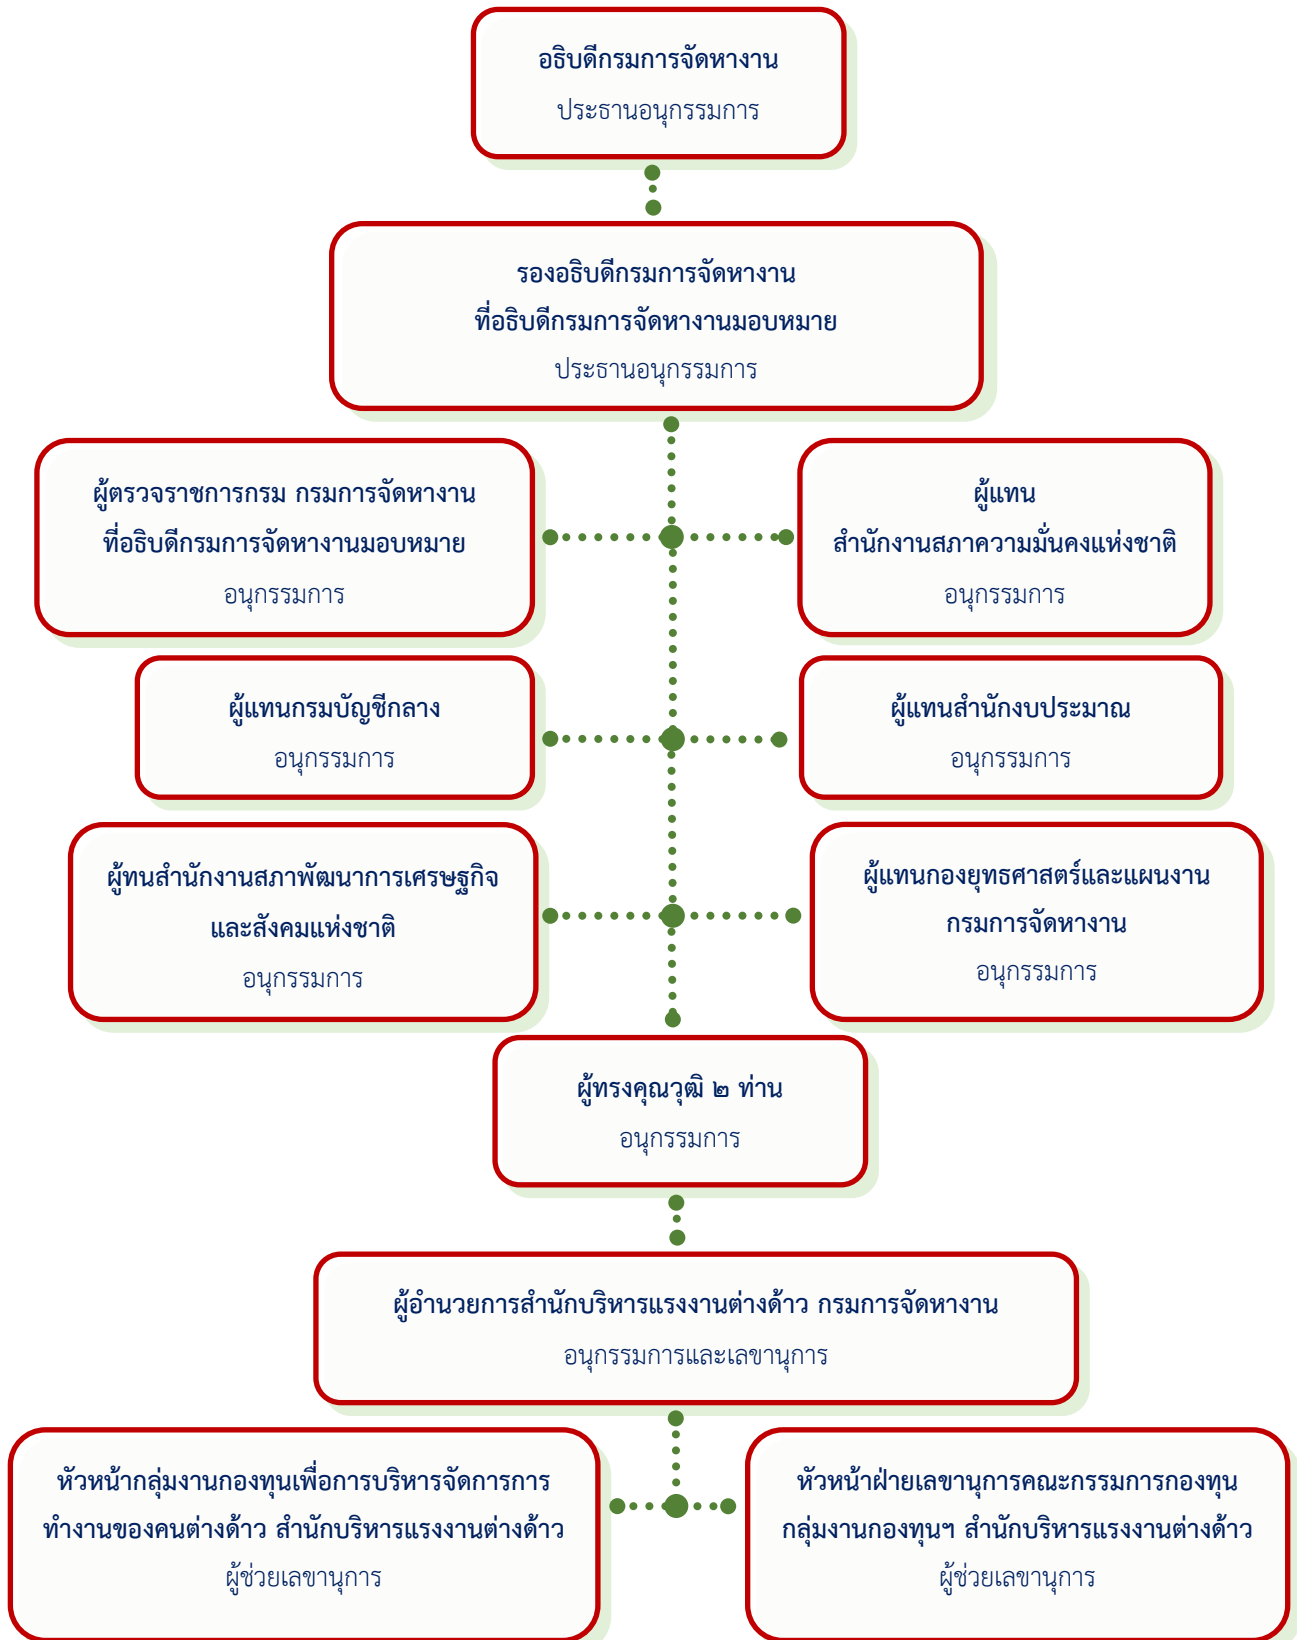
อธิบดีกรมการจัดหางาน
ประธานอนุกรรมการ

รองอธิบดีกรมการจัดหางาน
ที่อธิบดีกรมการจัดหางานมอบหมาย
ประธานอนุกรรมการ

ผู้ตรวจราชการกรม กรมการจัดหางาน
ที่อธิบดีกรมการจัดหางานมอบหมาย
อนุกรรมการ

ผู้แทน
สำนักงานสภาความมั่นคงแห่งชาติ
อนุกรรมการ

ผู้แทนกรมบัญชีกลาง
อนุกรรมการ

ผู้แทนสำนักงบประมาณ
อนุกรรมการ

ผู้ทนสำนักงานสภาพัฒนาการเศรษฐกิจ
และสังคมแห่งชาติ
อนุกรรมการ

ผู้แทนกองยุทธศาสตร์และแผนงาน
กรมการจัดหางาน
อนุกรรมการ

ผู้ทรงคุณวุฒิ ๒ ท่าน
อนุกรรมการ

ผู้อำนวยการสำนักบริหารแรงงานต่างด้าว กรมการจัดหางาน
อนุกรรมการและเลขานุการ

หัวหน้ากลุ่มงานกองทุนเพื่อการบริหารจัดการการ
ทำงานของคนต่างด้าว สำนักบริหารแรงงานต่างด้าว
ผู้ช่วยเลขานุการ

หัวหน้าฝ่ายเลขานุการคณะกรรมการกองทุน
กลุ่มงานกองทุนฯ สำนักบริหารแรงงานต่างด้าว
ผู้ช่วยเลขานุการ